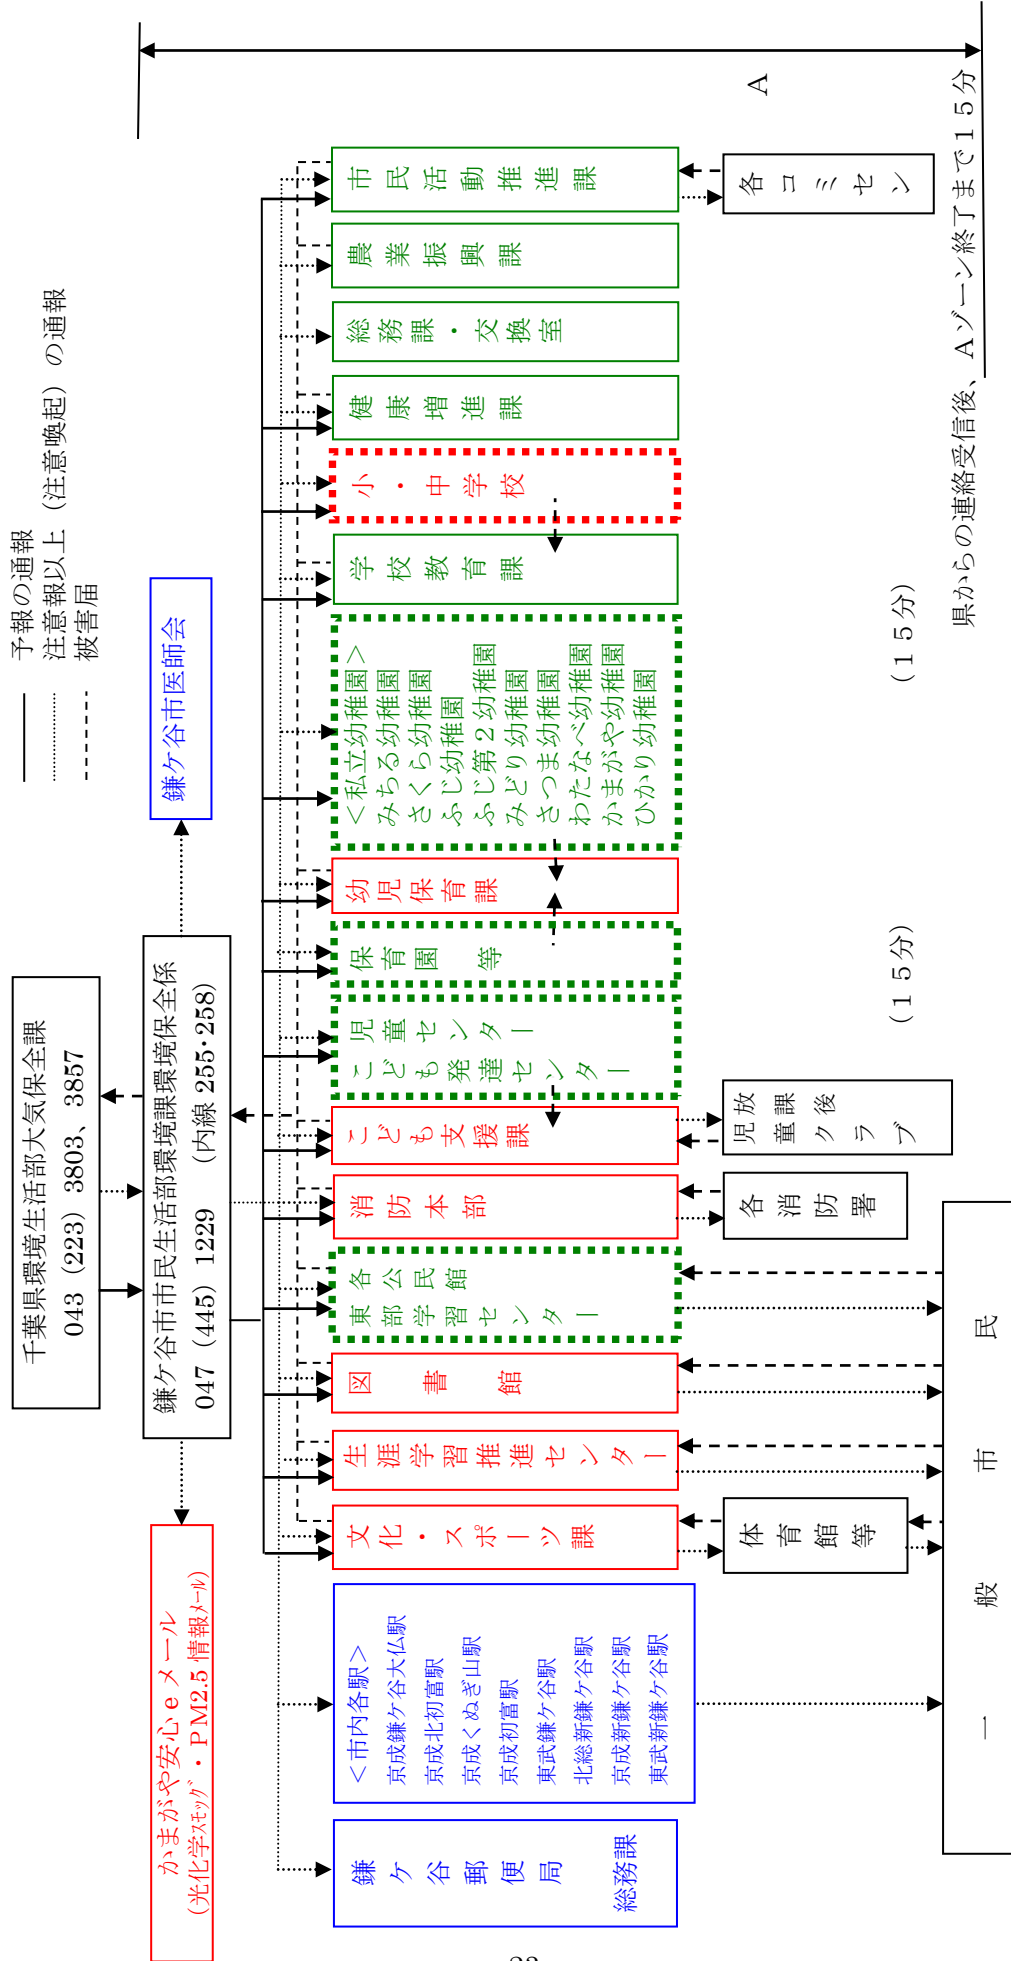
千葉県環境生活部大気保全課
043（223）3803、3857

鎌ケ谷市市民生活部環境課環境保全係
047（445）1229　（内線 255･258）

鎌ケ谷市医師会

かまがや安心ｅメール
（光化学ｽﾓｯｸﾞ・PM2.5 情報ﾒｰﾙ）

子報の通報
注意報以上（注意喚起）の通報
被害届

A

県からの連絡受信後、Aゾーン終了まで15分

（15分）

（15分）

市民活動推進課
農業振興課
総務課・交換室
健康増進課
小・中学校
学校教育課
＜私立幼稚園＞
みちる幼稚園
さくら幼稚園
ふじ幼稚園
ふじ第2幼稚園
みどり幼稚園
さつま幼稚園
わたなべ幼稚園
かまがや幼稚園
ひかり幼稚園
幼児保育課
保育園等
児童センター
こども発達センター
こども支援課
消防本部
各公民館
東部学習センター
図書館
生涯学習推進センター
文化・スポーツ課
＜市内各駅＞
京成鎌ケ谷大仏駅
京成北初富駅
京成くぬぎ山駅
京成初富駅
東武鎌ケ谷駅
北総新鎌ケ谷駅
京成新鎌ケ谷駅
東武新鎌ケ谷駅
鎌ケ谷郵便局
総務課

各コミセン
放課後児童クラブ
各消防署
体育館等

一般市民